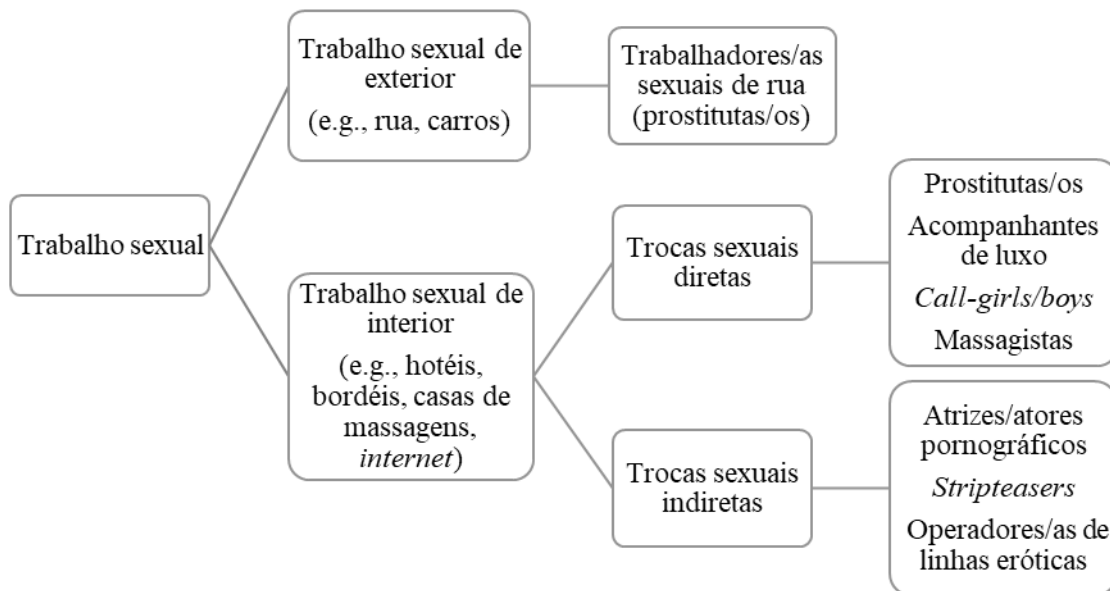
Trabalho sexual

Trabalho sexual de exterior
(e.g., rua, carros)

Trabalhadores/as sexuais de rua (prostitutas/os)

Trabalho sexual de interior
(e.g., hotéis, bordéis, casas de massagens, internet)

Trocas sexuais diretas

Prostitutas/os
Acompanhantes de luxo
Call-girls/boys
Massagistas

Trocas sexuais indiretas

Atrizes/atores pornográficos
Stripteasers
Operadores/as de linhas eróticas